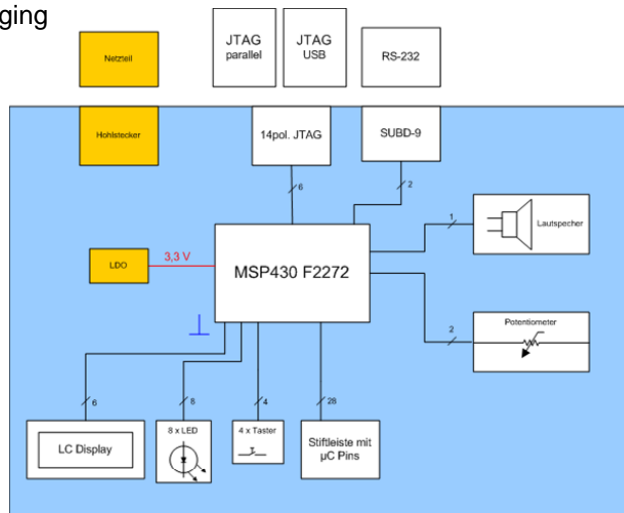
ging

Netzteil

JTAG parallel

JTAG USB

RS-232

Hohlstecker

14pol. JTAG

SUBD-9

6

2

1

Lautspecher

LDO

3,3 V

MSP430 F2272

2

Potentiometer

6

8

4

28

LC Display

8 x LED

4 x Taster

Stiftleiste mit µC Pins